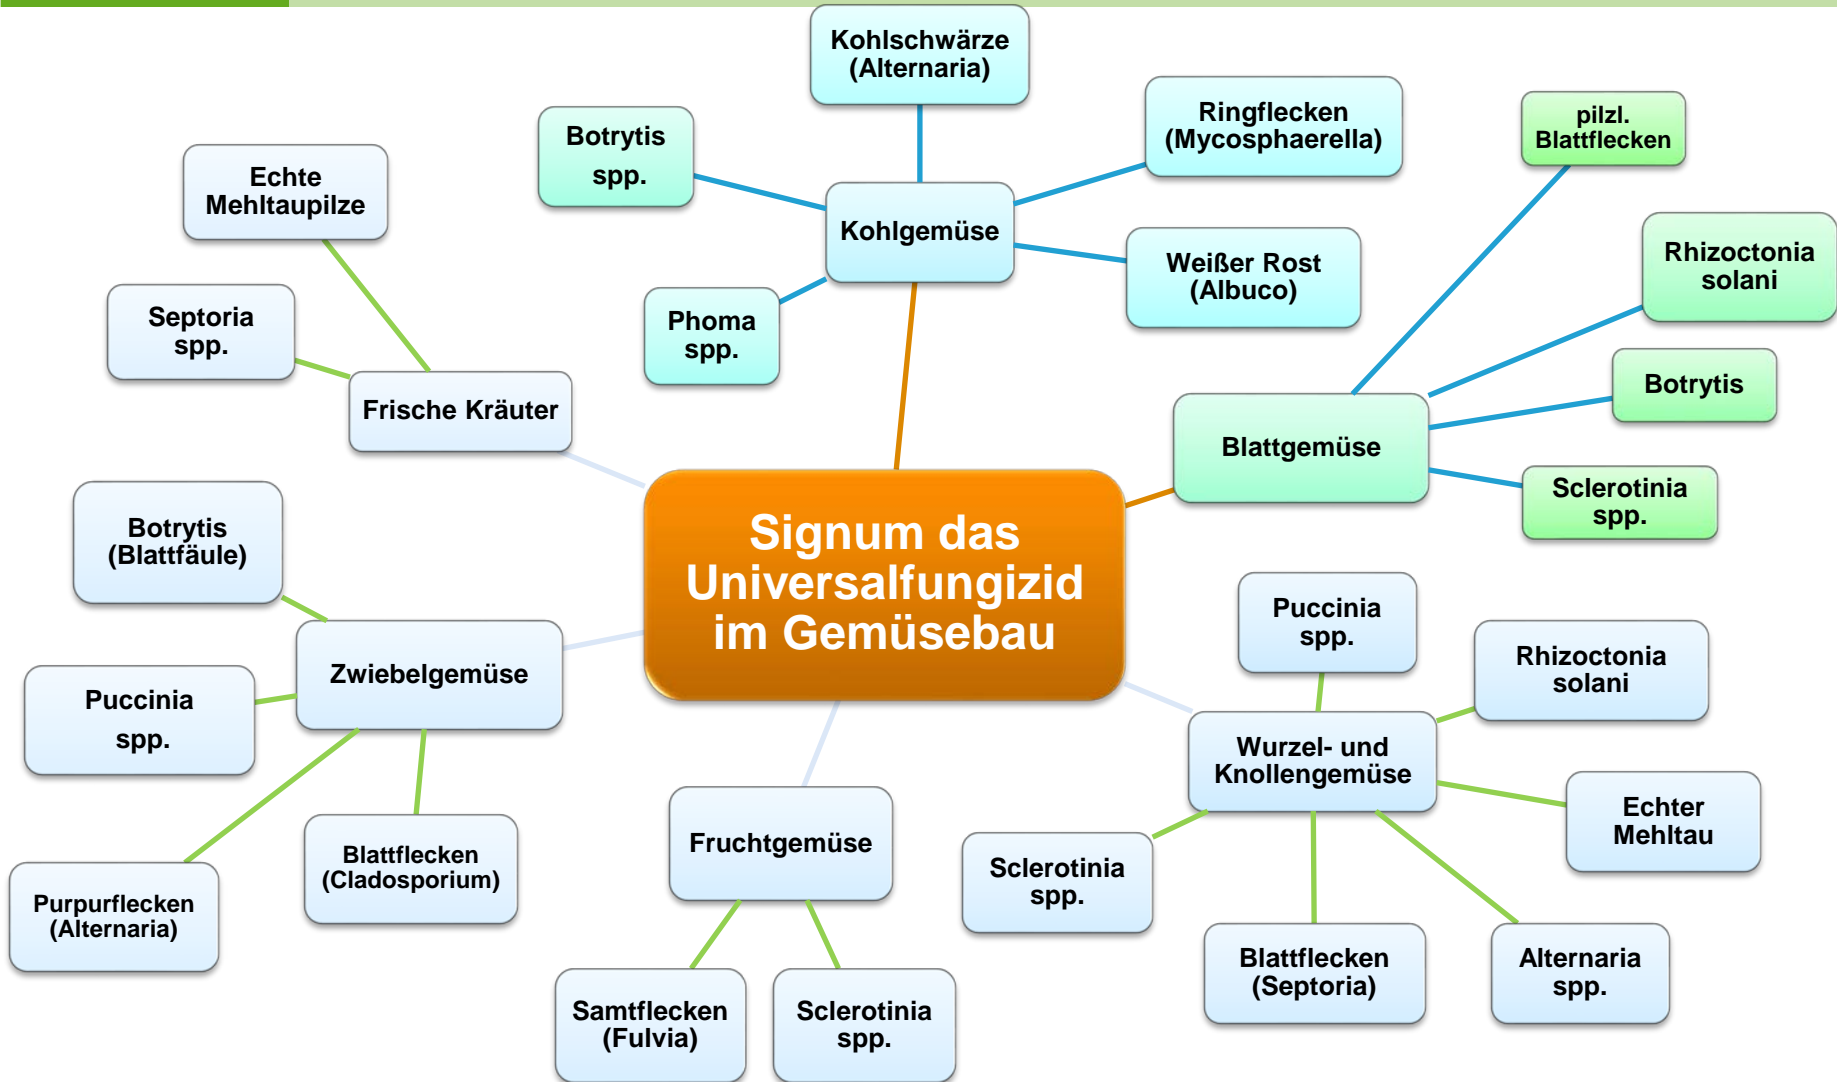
Signum das Universalfungizid im Gemüsebau

Kohlgemüse

Kohlschwärze (Alternaria)

Botrytis spp.

Ringflecken (Mycosphaerella)

Weißer Rost (Albuco)

Phoma spp.

Blattgemüse

pilzl. Blattflecken

Rhizoctonia solani

Botrytis

Sclerotinia spp.

Frische Kräuter

Echte Mehltaupilze

Septoria spp.

Zwiebelgemüse

Botrytis (Blattfäule)

Puccinia spp.

Purpurflecken (Alternaria)

Blattflecken (Cladosporium)

Fruchtgemüse

Samtflecken (Fulvia)

Sclerotinia spp.

Wurzel- und Knollengemüse

Puccinia spp.

Rhizoctonia solani

Echter Mehltau

Sclerotinia spp.

Blattflecken (Septoria)

Alternaria spp.